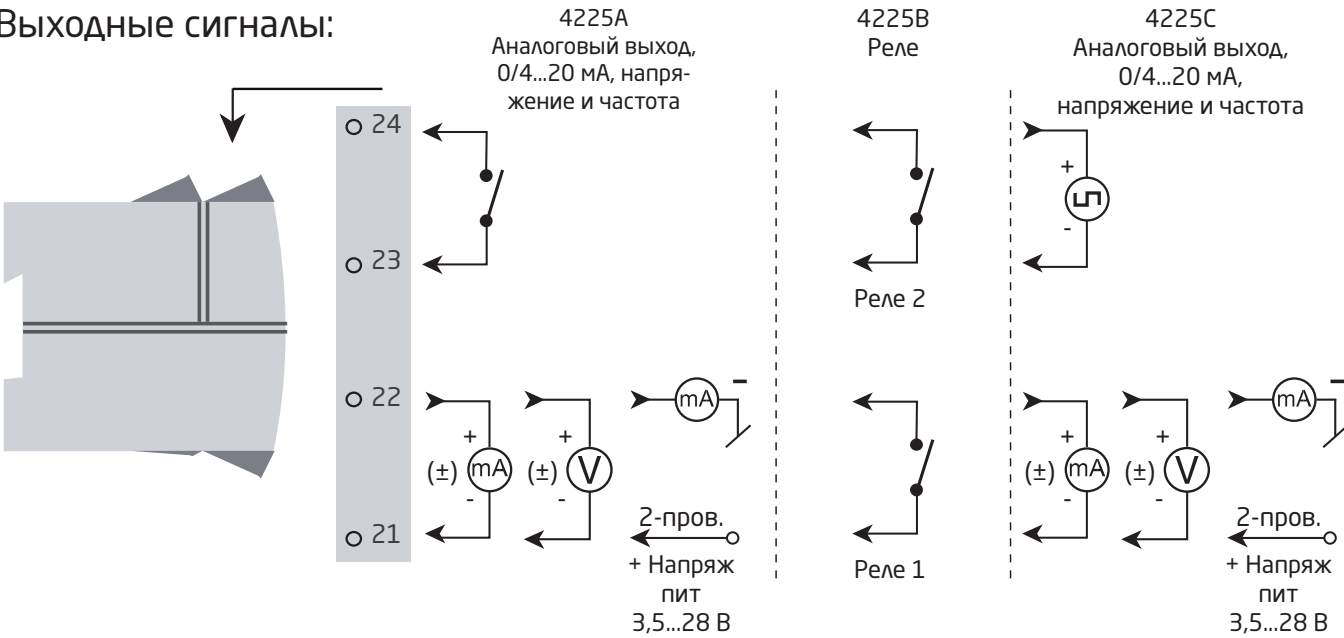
Выходные сигналы:

4225A
Аналоговый выход, 0/4...20 мА, напряжение и частота

4225B
Реле

4225C
Аналоговый выход, 0/4...20 мА, напряжение и частота

24

23

22

21

+
(±) mA
-

+
(±) V
-

mA
–

2-пров.
+ Напряж пит 3,5...28 В

Реле 2

Реле 1

+
-

+
(±) mA
-

+
(±) V
-

mA
–

2-пров.
+ Напряж пит 3,5...28 В